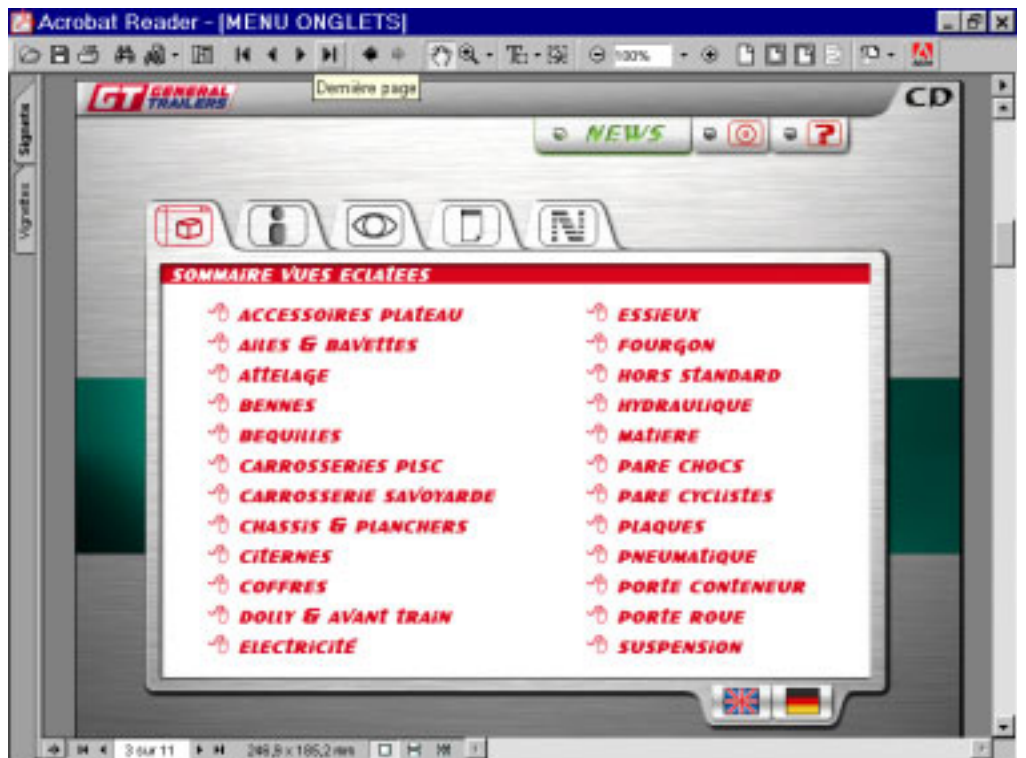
Acrobat Reader - [MENU ONGLETS]

100%

Dernière page

Signets

Vignettes

GT GENERAL TRAILERS

CD

NEWS

SOMMAIRE VUES ECLATEES

ACCESSOIRES PLATEAU
AILES & BAVETTES
ATTELAGE
BENNES
BEQUILLES
CARROSSERIES PLSC
CARROSSERIE SAVOYARDE
CHASSIS & PLANCHERS
CITERNES
COFFRES
DOLLY & AVANT TRAIN
ELECTRICITÉ

ESSIEUX
FOURGON
HORS STANDARD
HYDRAULIQUE
MATIERE
PARE CHOCS
PARE CYCLISTES
PLAQUES
PNEUMATIQUE
PORTE CONTENEUR
PORTE ROUE
SUSPENSION

3 sur 11

246,8 x 185,2 mm